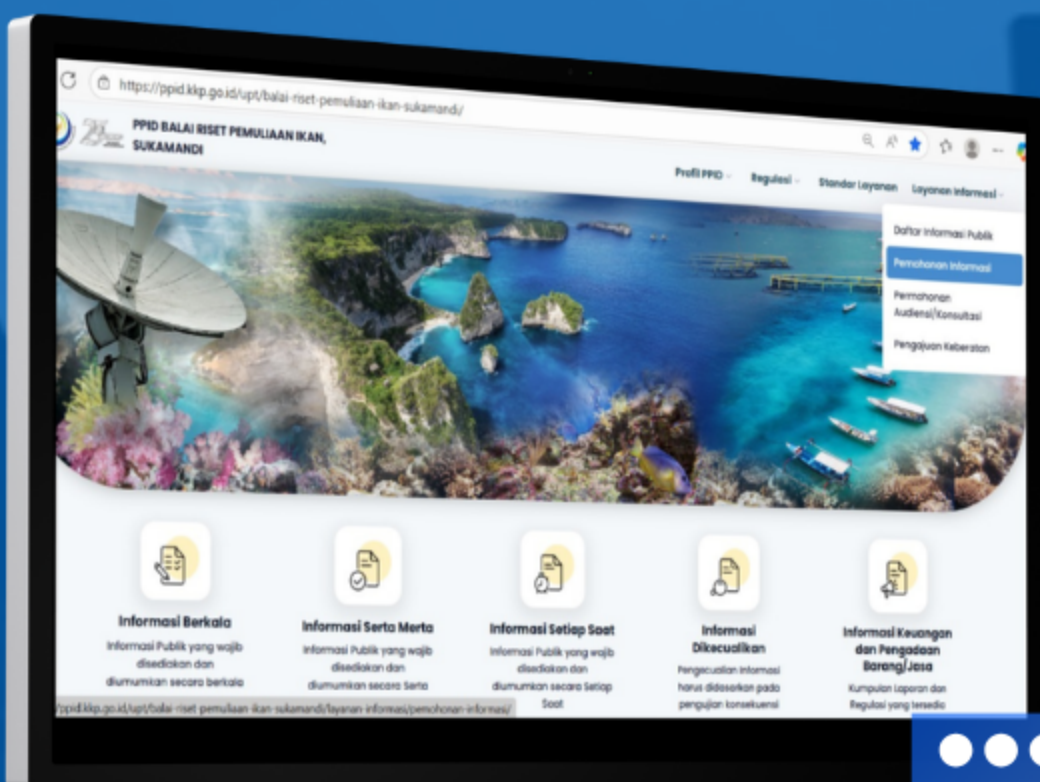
https://ppid.kkp.go.id/upt/balai-riset-pemuliaan-ikan-sukamandi/

PPID BALAI RISET PEMULIAAN IKAN, SUKAMANDI

Profil PPID · Regulasi · Standar Layanan · Layanan Informasi

Daftar Informasi Publik
Permohonan Informasi
Permohonan Audiensi/Konsultasi
Pengajuan Keberatan

Informasi Berkala
Informasi Publik yang wajib disediakan dan diumumkan secara berkala

Informasi Serta Merta
Informasi Publik yang wajib disediakan dan diumumkan secara Serta

Informasi Setiap Saat
Informasi Publik yang wajib disediakan dan diumumkan secara Setiap Saat

Informasi Dikecualikan
Pengecualian Informasi harus didasarkan pada pengujian konsekuensi

Informasi Keuangan dan Pengadaan Barang/Jasa
Kumpulan Laporan dan Regulasi yang tersedia

/ppid.kkp.go.id/upt/balai-riset-pemuliaan-ikan-sukamandi/layanan-informasi/pemohonan-informasi/